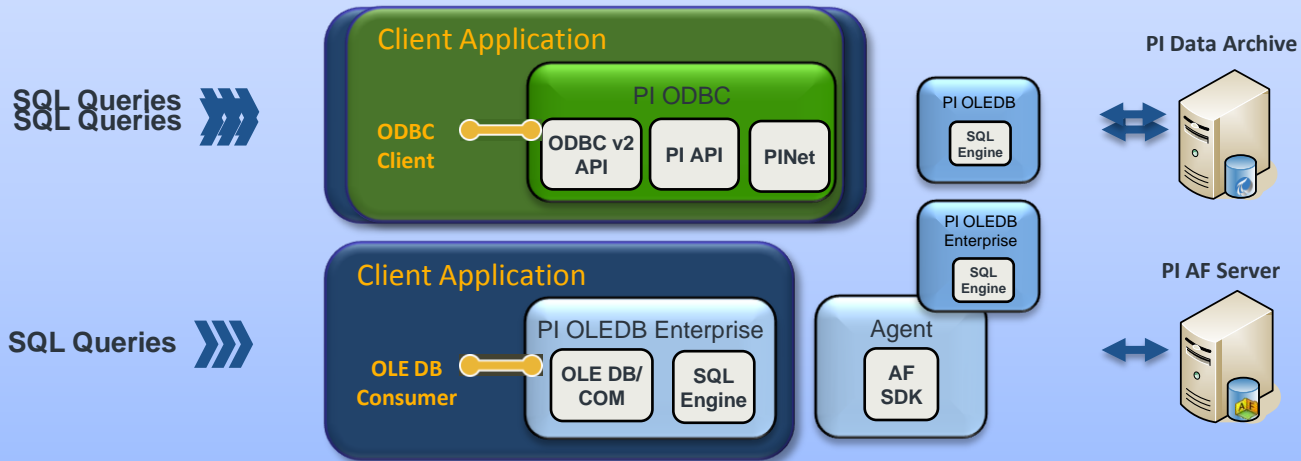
SQL Queries
SQL Queries

Client Application

PI ODBC

ODBC Client

ODBC v2 API

PI API

PINet

PI OLEDB

SQL Engine

PI Data Archive

PI OLEDB Enterprise

SQL Engine

PI AF Server

SQL Queries

Client Application

PI OLEDB Enterprise

OLE DB Consumer

OLE DB/ COM

SQL Engine

Agent

AF SDK

AF